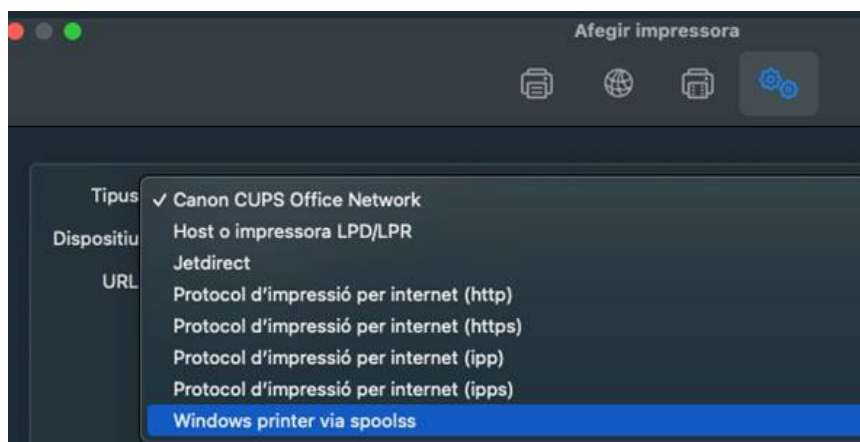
Afegir impressora

Tipus
Dispositiu
URL

✓ Canon CUPS Office Network
Host o impressora LPD/LPR
Jetdirect
Protocol d'impressió per internet (http)
Protocol d'impressió per internet (https)
Protocol d'impressió per internet (ipp)
Protocol d'impressió per internet (ipps)
Windows printer via spoolss